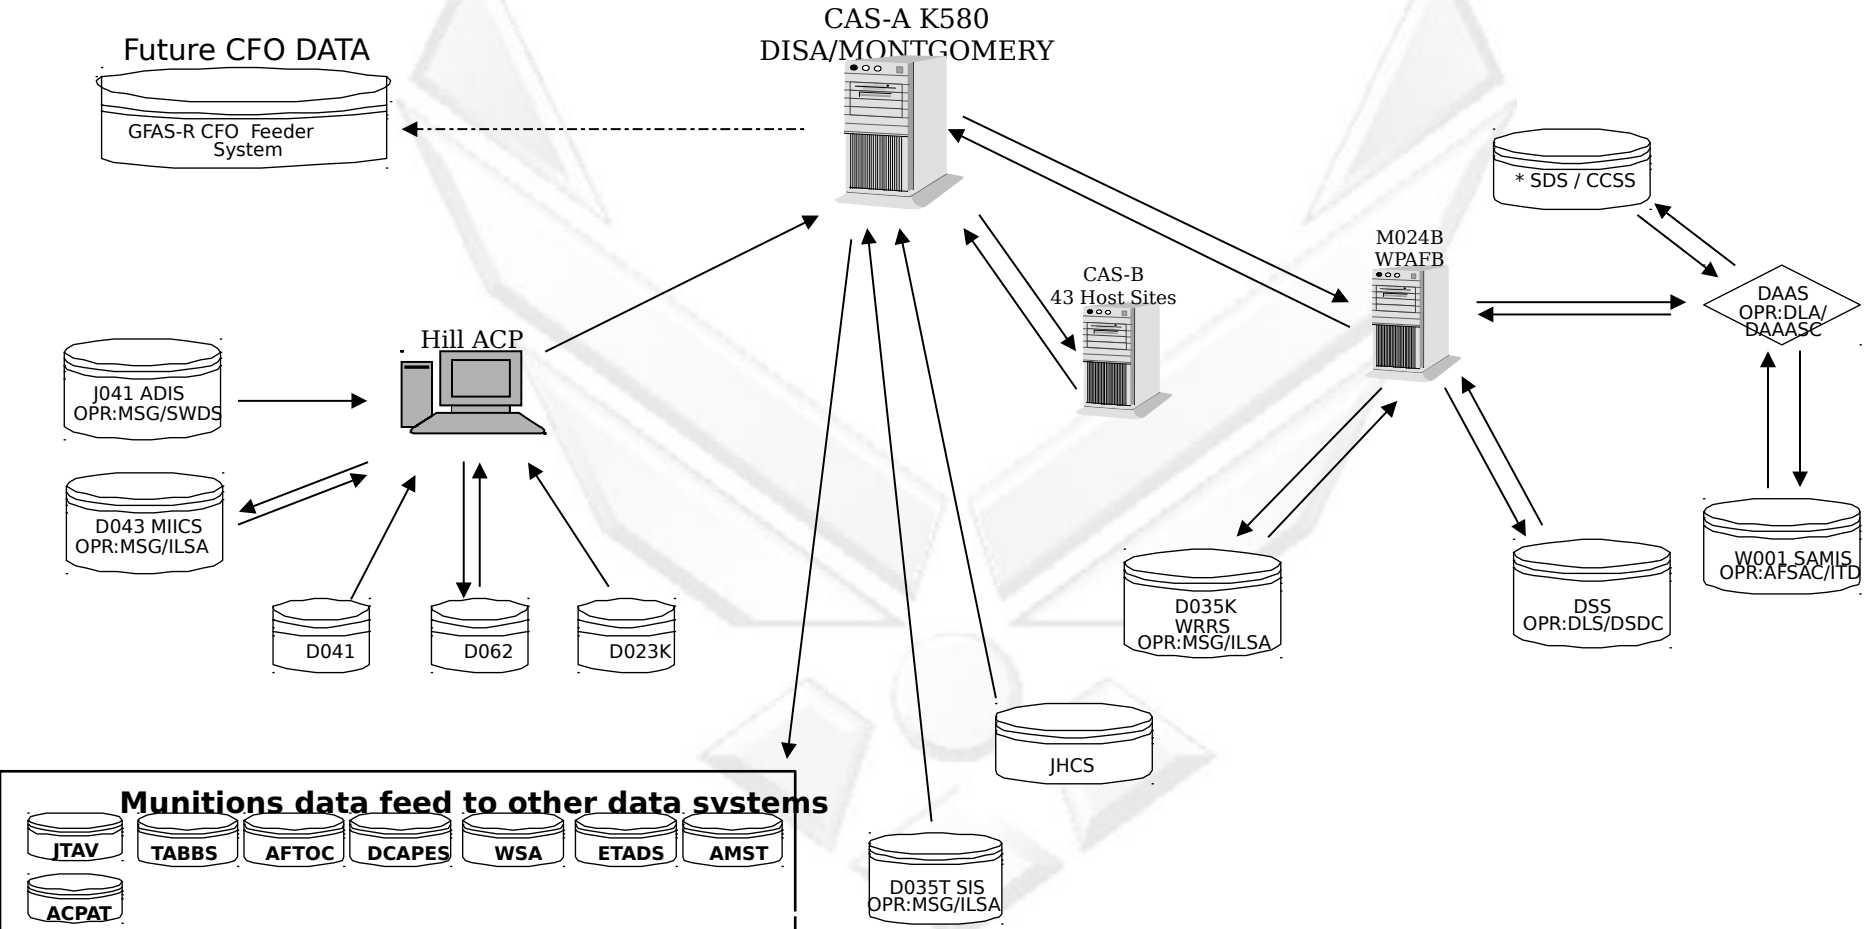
Future CFO DATA

GFAS-R CFO Feeder System

CAS-A K580
DISA/MONTGOMERY

* SDS / CCSS

M024B
WPAFB

CAS-B
43 Host Sites

DAAS
OPR:DLA/
DAAASC

Hill ACP

J041 ADIS
OPR:MSG/SWDS

D043 MIICS
OPR:MSG/ILSA

D041

D062

D023K

D035K
WRRS
OPR:MSG/ILSA

DSS
OPR:DLS/DSDC

W001 SAMIS
OPR:AFSAC/ITD

JHCS

Munitions data feed to other data systems

JTAV

TABBS

AFTOC

DCAPES

WSA

ETADS

AMST

ACPAT

D035T SIS
OPR:MSG/ILSA